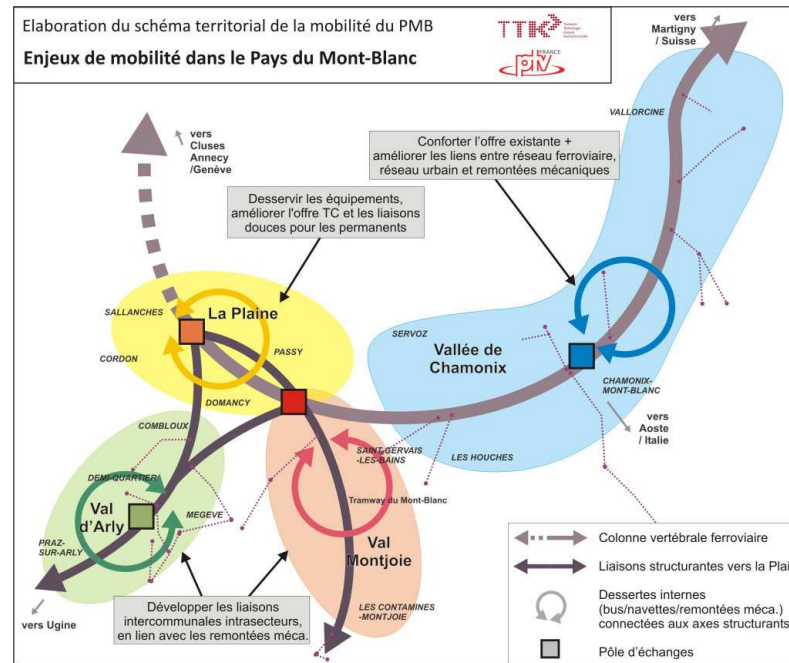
Elaboration du schéma territorial de la mobilité du PMB

Enjeux de mobilité dans le Pays du Mont-Blanc

TTK

FRANCE

ptv

vers Martigny / Suisse

VALLORCINE

vers Cluses Annecy /Genève

Conforter l'offre existante + améliorer les liens entre réseau ferroviaire, réseau urbain et remontées mécaniques

Desservir les équipements, améliorer l'offre TC et les liaisons douces pour les permanents

SALLANCHES

La Plaine

PASSY

CORDON

SERVOZ

Vallée de Chamonix

DOMANCY

CHAMONIX-MONT-BLANC

vers Aoste / Italie

COMBLOUX

SAINT-GERVAIS -LES-BAINS

LES HOUCHES

DEMI-QUARTIER

Val d'Arly

MEGEVE

Tramway du Mont-Blanc

PRAZ-SUR-ARLY

Val Montjoie

Développer les liaisons intercommunales intrasecteurs, en lien avec les remontées méca.

LES CONTAMINES -MONTJOIE

vers Ugine

Colonne vertébrale ferroviaire

Liaisons structurantes vers la Plai

Dessertes internes (bus/navettes/remontées méca.) connectées aux axes structurants

Pôle d'échanges